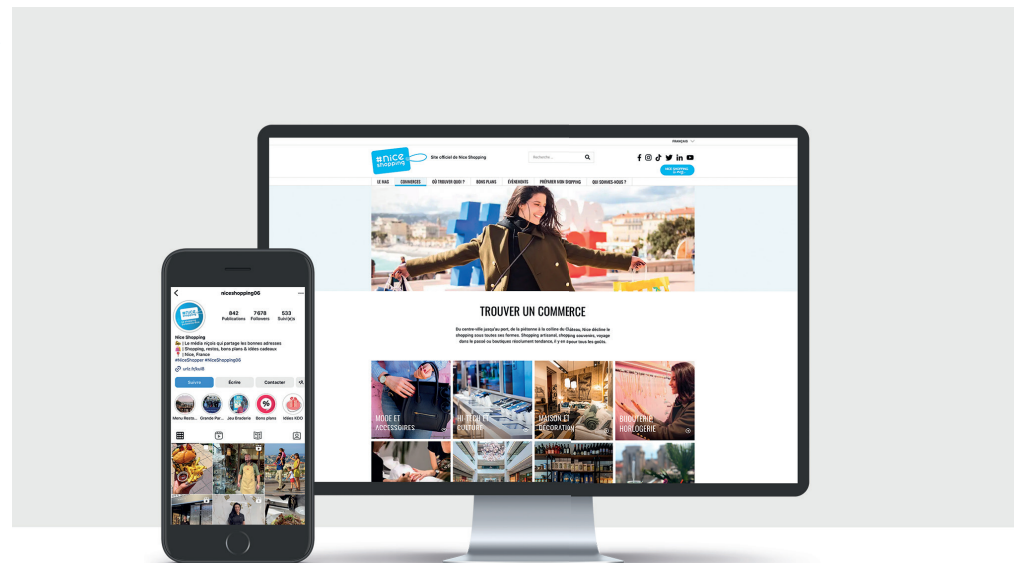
FRANÇAIS

#nice shopping

Site officiel de Nice Shopping

Recherche...

LE MAG COMMERCES OÙ TROUVER QUOI ? BONS PLANS ÉVÉNEMENTS PRÉPARER SON SHOPPING QUI SOMMES-NOUS ?

TROUVER UN COMMERCE

Du centre-ville jusqu'au port, de la piétonne à la colline du Château, Nice décline le shopping sous toutes ses formes. Shopping artisanal, shopping souvenirs, voyage dans le passé ou boutiques résolument tendance, il y en a pour tous les goûts.

MODE ET ACCESSOIRES

HI-TECH ET CULTURE

MAISON ET DÉCORATION

BIJOUTERIE HORLOGERIE

niceshopping06

842 Publications

7678 Followers

533 Suivi(e)s

Nice Shopping

Le média niçois qui partage les bonnes adresses
Shopping, restos, bons plans & idées cadeaux
Nice, France
#NiceShopper #NiceShopping06

urlr.me/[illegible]

Suivre Écrire Contacter

Menu Resta... Grande Par... Jeu Braderie Bons plans Idées KDO